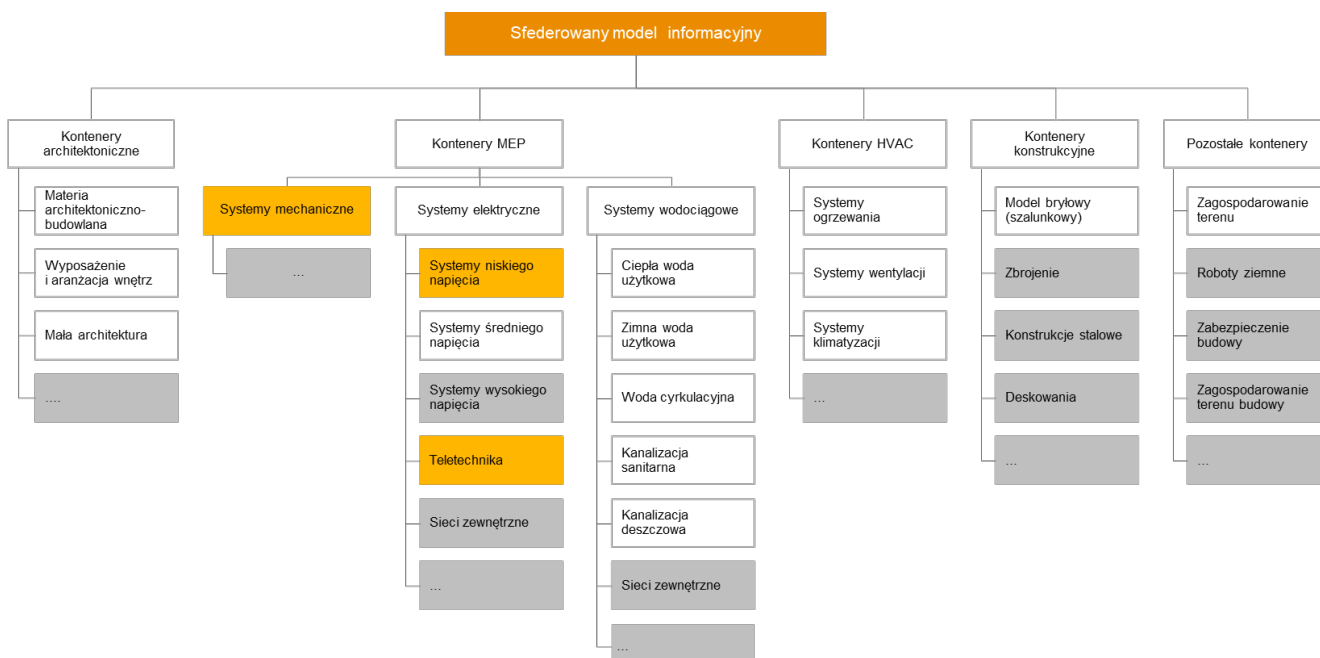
Sfederowany model informacyjny

Kontenery architektoniczne

Materia architektoniczno-budowlana

Wyposażenie i aranżacja wnętrz

Mała architektura

....

Kontenery MEP

Systemy mechaniczne

...

Systemy elektryczne

Systemy niskiego napięcia

Systemy średniego napięcia

Systemy wysokiego napięcia

Teletechnika

Sieci zewnętrzne

...

Systemy wodociągowe

Ciepła woda użytkowa

Zimna woda użytkowa

Woda cyrkulacyjna

Kanalizacja sanitarna

Kanalizacja deszczowa

Sieci zewnętrzne

...

Kontenery HVAC

Systemy ogrzewania

Systemy wentylacji

Systemy klimatyzacji

...

Kontenery konstrukcyjne

Model bryłowy (szalunkowy)

Zbrojenie

Konstrukcje stalowe

Deskowania

...

Pozostałe kontenery

Zagospodarowanie terenu

Roboty ziemne

Zabezpieczenie budowy

Zagospodarowanie terenu budowy

...